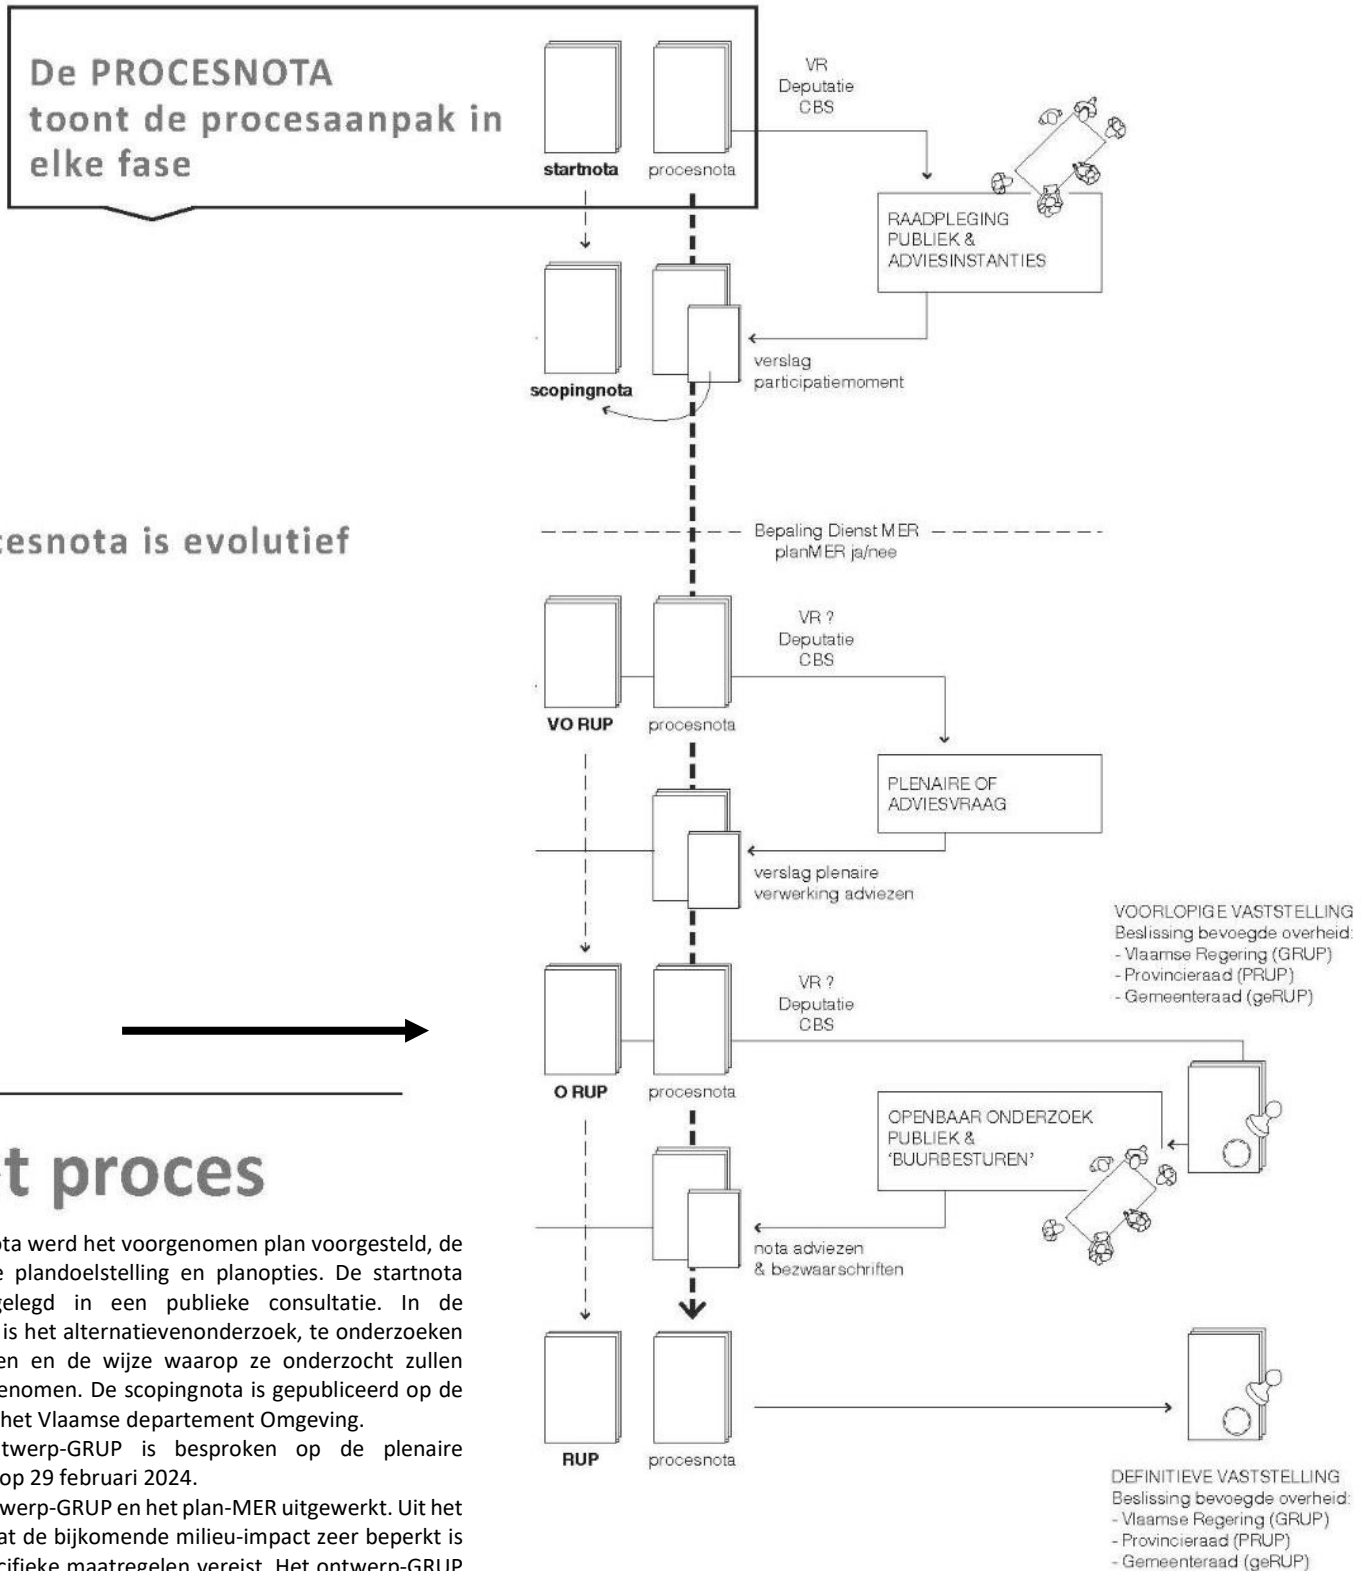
De PROCESNOTA toont de procesaanpak in elke fase

startnota procesnota

VR
Deputatie
CBS

RAADPLEGING
PUBLIEK &
ADVIESINSTANTIES

scopingnota

verslag
participatiemoment

cesnota is evolutief

Bepaling Dienst MER
planMER ja/nee

VR ?
Deputatie
CBS

VO RUP procesnota

PLENAIRE OF
ADVIESVRAAG

verslag plenaire
verwerking adviezen

VOORLOPIGE VASTSTELLING
Beslissing bevoegde overheid:
- Vlaamse Regering (GRUP)
- Provincieraad (PRUP)
- Gemeenteraad (geRUP)

VR ?
Deputatie
CBS

O RUP procesnota

OPENBAAR ONDERZOEK
PUBLIEK &
'BUURBESTUREN'

t proces

nota adviezen
& bezwaarschriften

ota werd het voorgenomen plan voorgesteld, de e plandoelstelling en planopties. De startnota gelegd in een publieke consultatie. In de is het alternatievenonderzoek, te onderzoeken en en de wijze waarop ze onderzocht zullen enomen. De scopingnota is gepubliceerd op de het Vlaamse departement Omgeving.

twerp-GRUP is besproken op de plenaire op 29 februari 2024.

werp-GRUP en het plan-MER uitgewerkt. Uit het at de bijkomende milieu-impact zeer beperkt is cifieke maatregelen vereist. Het ontwerp-GRUP

RUP procesnota

DEFINITIEVE VASTSTELLING
Beslissing bevoegde overheid:
- Vlaamse Regering (GRUP)
- Provincieraad (PRUP)
- Gemeenteraad (geRUP)